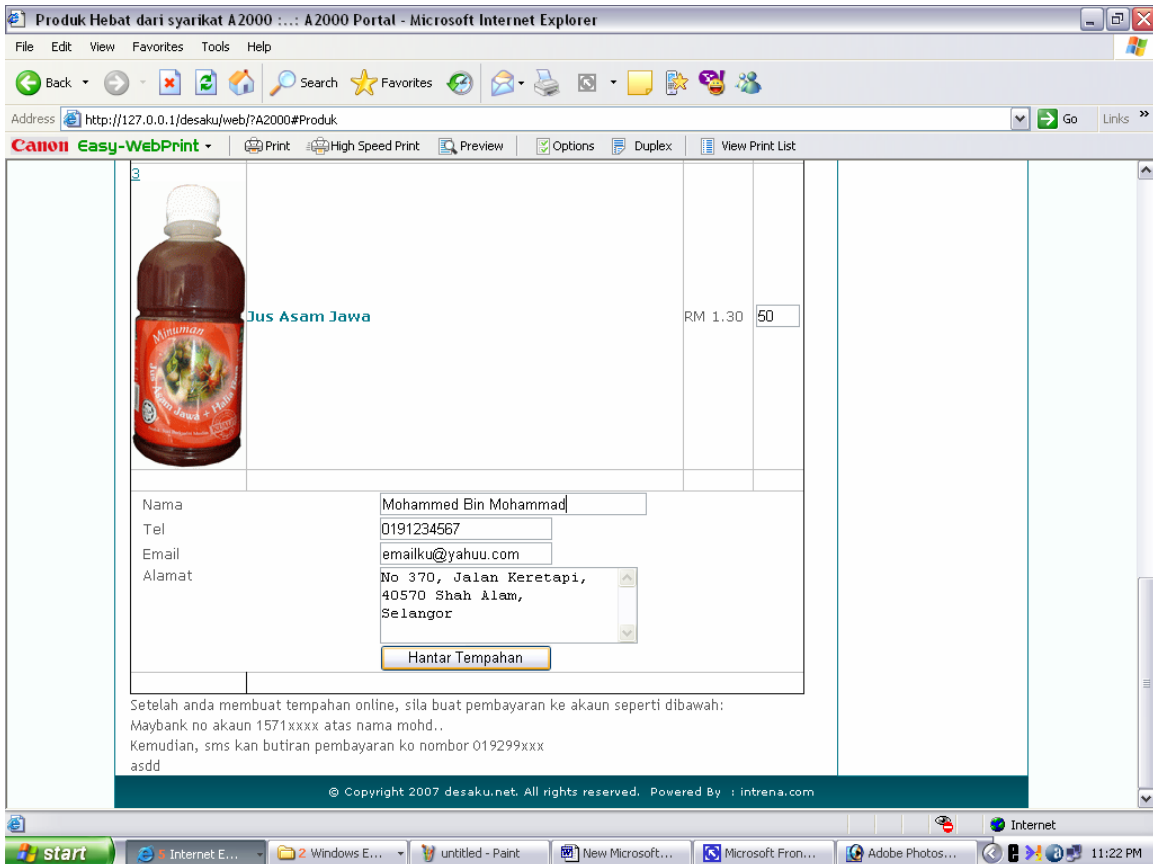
Produk Hebat dari syarikat A2000 :..: A2000 Portal - Microsoft Internet Explorer

File Edit View Favorites Tools Help

Back Search Favorites

Address http://127.0.0.1/desaku/web/?A2000#Produk Go Links

Canon Easy-WebPrint Print High Speed Print Preview Options Duplex View Print List

3

Minuman Jus Asam Jawa + Halia

Jus Asam Jawa | RM 1.30 | 50

Nama Mohammed Bin Mohammad
Tel 0191234567
Email emailku@yahuu.com
Alamat No 370, Jalan Keretapi, 40570 Shah Alam, Selangor

Hantar Tempahan

Setelah anda membuat tempahan online, sila buat pembayaran ke akaun seperti dibawah:
Maybank no akaun 1571xxxx atas nama mohd..
Kemudian, sms kan butiran pembayaran ko nombor 019299xxx
asdd

© Copyright 2007 desaku.net. All rights reserved. Powered By : intrena.com

Internet

start 5 Internet E... 2 Windows E... untitled - Paint New Microsoft... Microsoft Fron... Adobe Photos... 11:22 PM